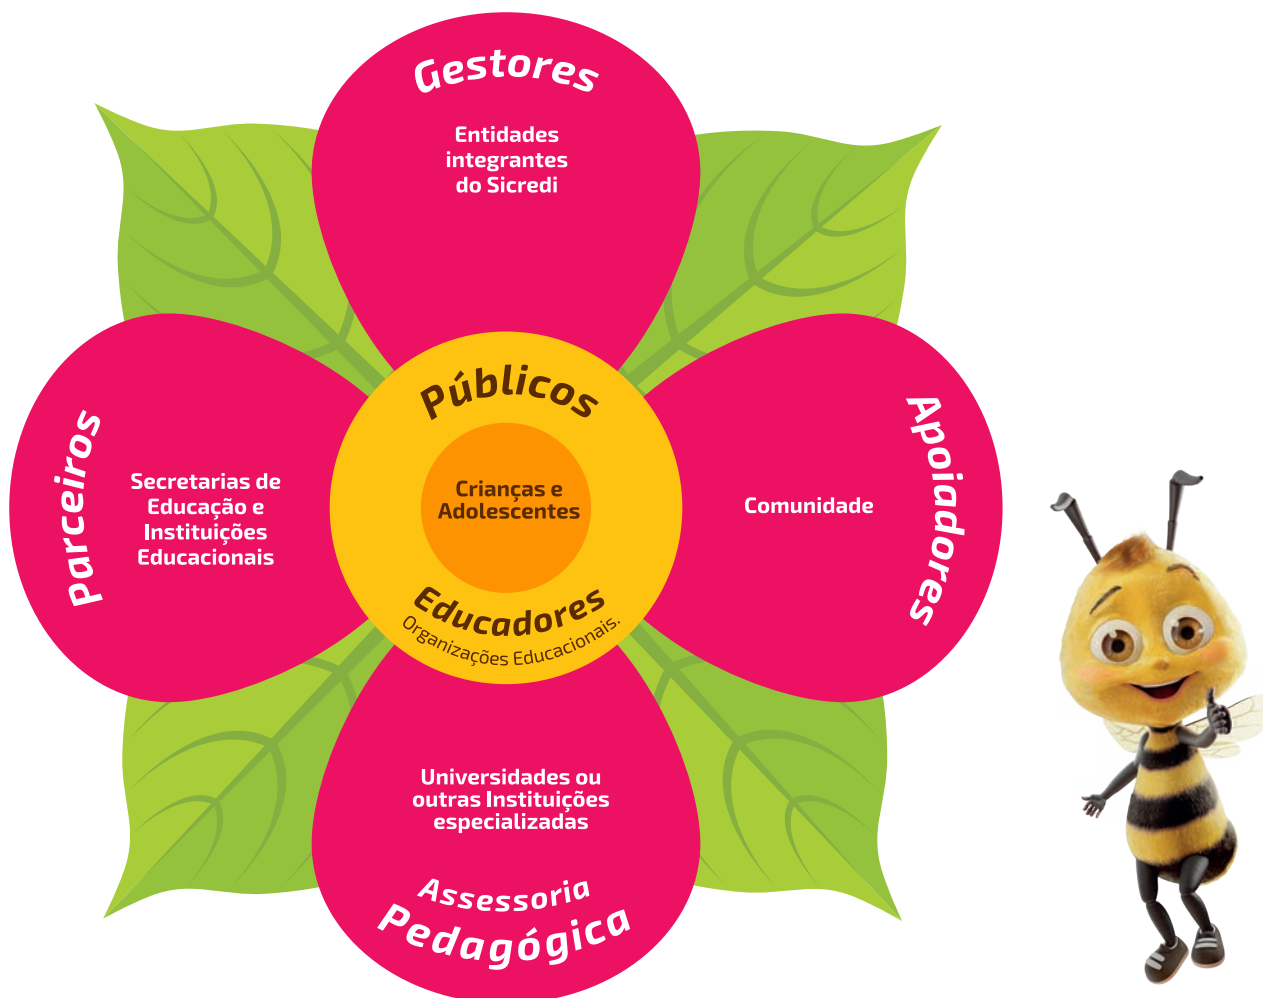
Gestores

Entidades integrantes do Sicredi

Parceiros

Secretarias de Educação e Instituições Educacionais

Públicos

Crianças e Adolescentes

Educadores
Organizações Educacionais.

Apoiadores

Comunidade

Universidades ou outras Instituições especializadas

Assessoria Pedagógica